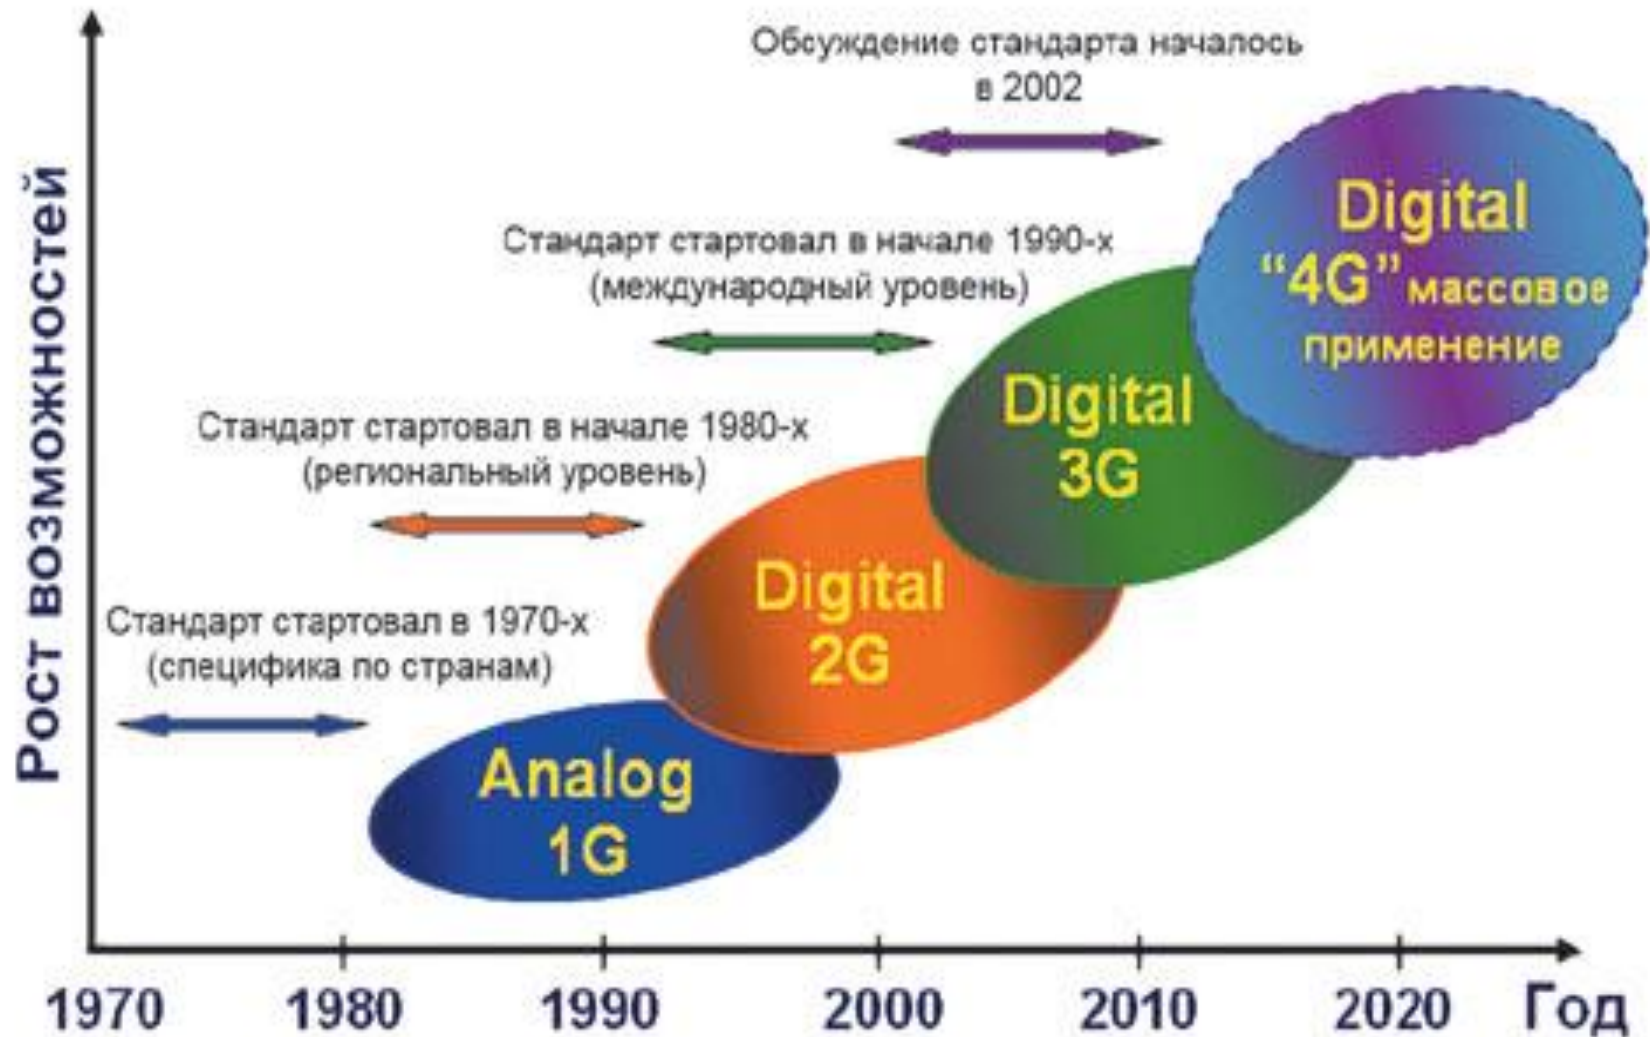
Рост возможностей

Обсуждение стандарта началось в 2002

Digital "4G" массовое применение

Стандарт стартовал в начале 1990-х (международный уровень)

Digital 3G

Стандарт стартовал в начале 1980-х (региональный уровень)

Digital 2G

Стандарт стартовал в 1970-х (специфика по странам)

Analog 1G

1970 1980 1990 2000 2010 2020 Год